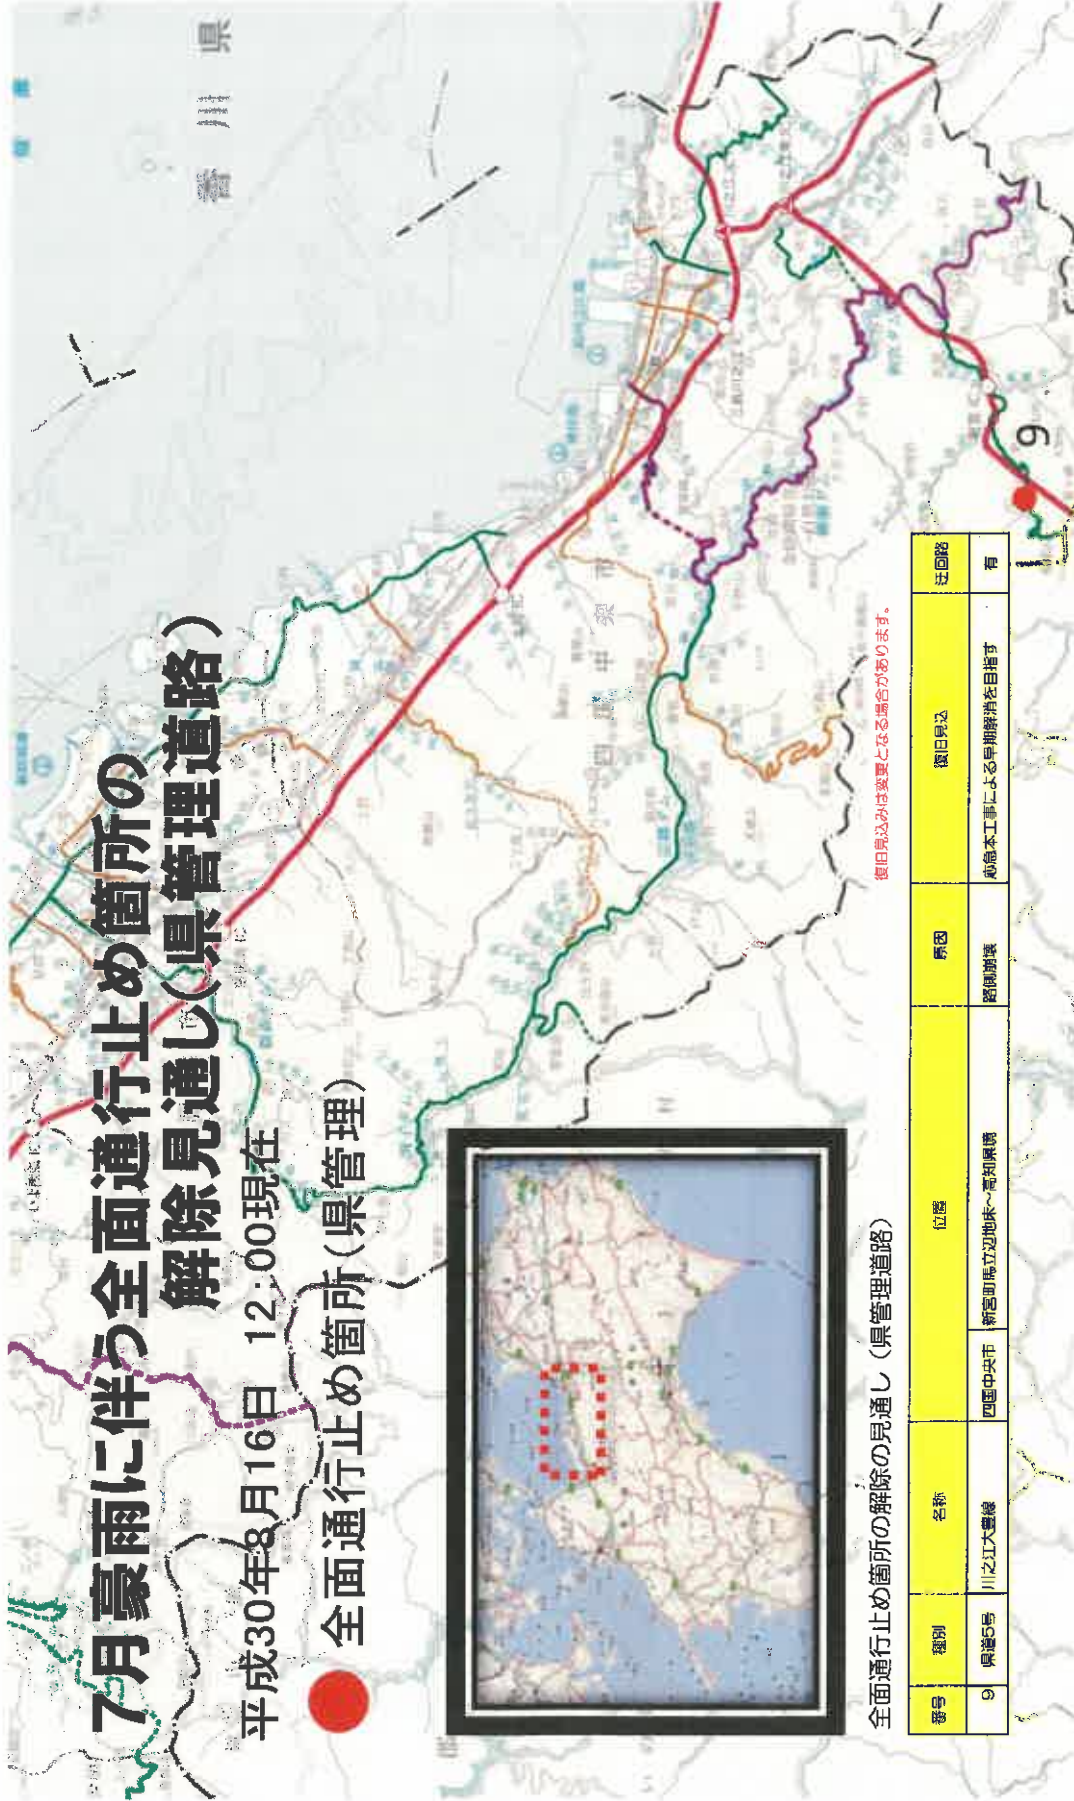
7月豪雨に伴う全面通行止め箇所の
解除見通し（県管理道路）

平成30年8月16日　12：00現在

全面通行止め箇所（県管理）

香川県

9

全面通行止め箇所の解除の見通し（県管理道路）

| 番号 | 種別 | 名称 | 位置 | 原因 | 復旧見込 | 迂回路 |
|---|---|---|---|---|---|---|
| 9 | 県道5号 | 川之江大豊線 | 四国中央市 新宮町馬立辺地床～高知県境 | 路側崩壊 | 応急本工事による早期解消を目指す | 有 |

復旧見込みは変更となる場合があります。